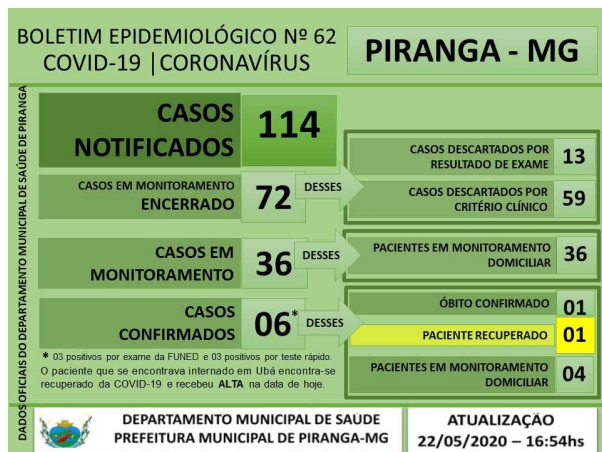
BOLETIM EPIDEMIOLÓGICO Nº 62
COVID-19 | CORONAVÍRUS

PIRANGA - MG

DADOS OFICIAIS DO DEPARTAMENTO MUNICIPAL DE SAÚDE DE PIRANGA

CASOS NOTIFICADOS
114

CASOS EM MONITORAMENTO ENCERRADO
72
DESSES

CASOS DESCARTADOS POR RESULTADO DE EXAME
13

CASOS DESCARTADOS POR CRITÉRIO CLÍNICO
59

CASOS EM MONITORAMENTO
36
DESSES

PACIENTES EM MONITORAMENTO DOMICILIAR
36

CASOS CONFIRMADOS
06*
DESSES

ÓBITO CONFIRMADO
01

PACIENTE RECUPERADO
01

PACIENTES EM MONITORAMENTO DOMICILIAR
04

* 03 positivos por exame da FUNED e 03 positivos por teste rápido.
O paciente que se encontrava internado em Ubá encontra-se recuperado da COVID-19 e recebeu ALTA na data de hoje.

DEPARTAMENTO MUNICIPAL DE SAUDE
PREFEITURA MUNICIPAL DE PIRANGA-MG

ATUALIZAÇÃO
22/05/2020 – 16:54hs